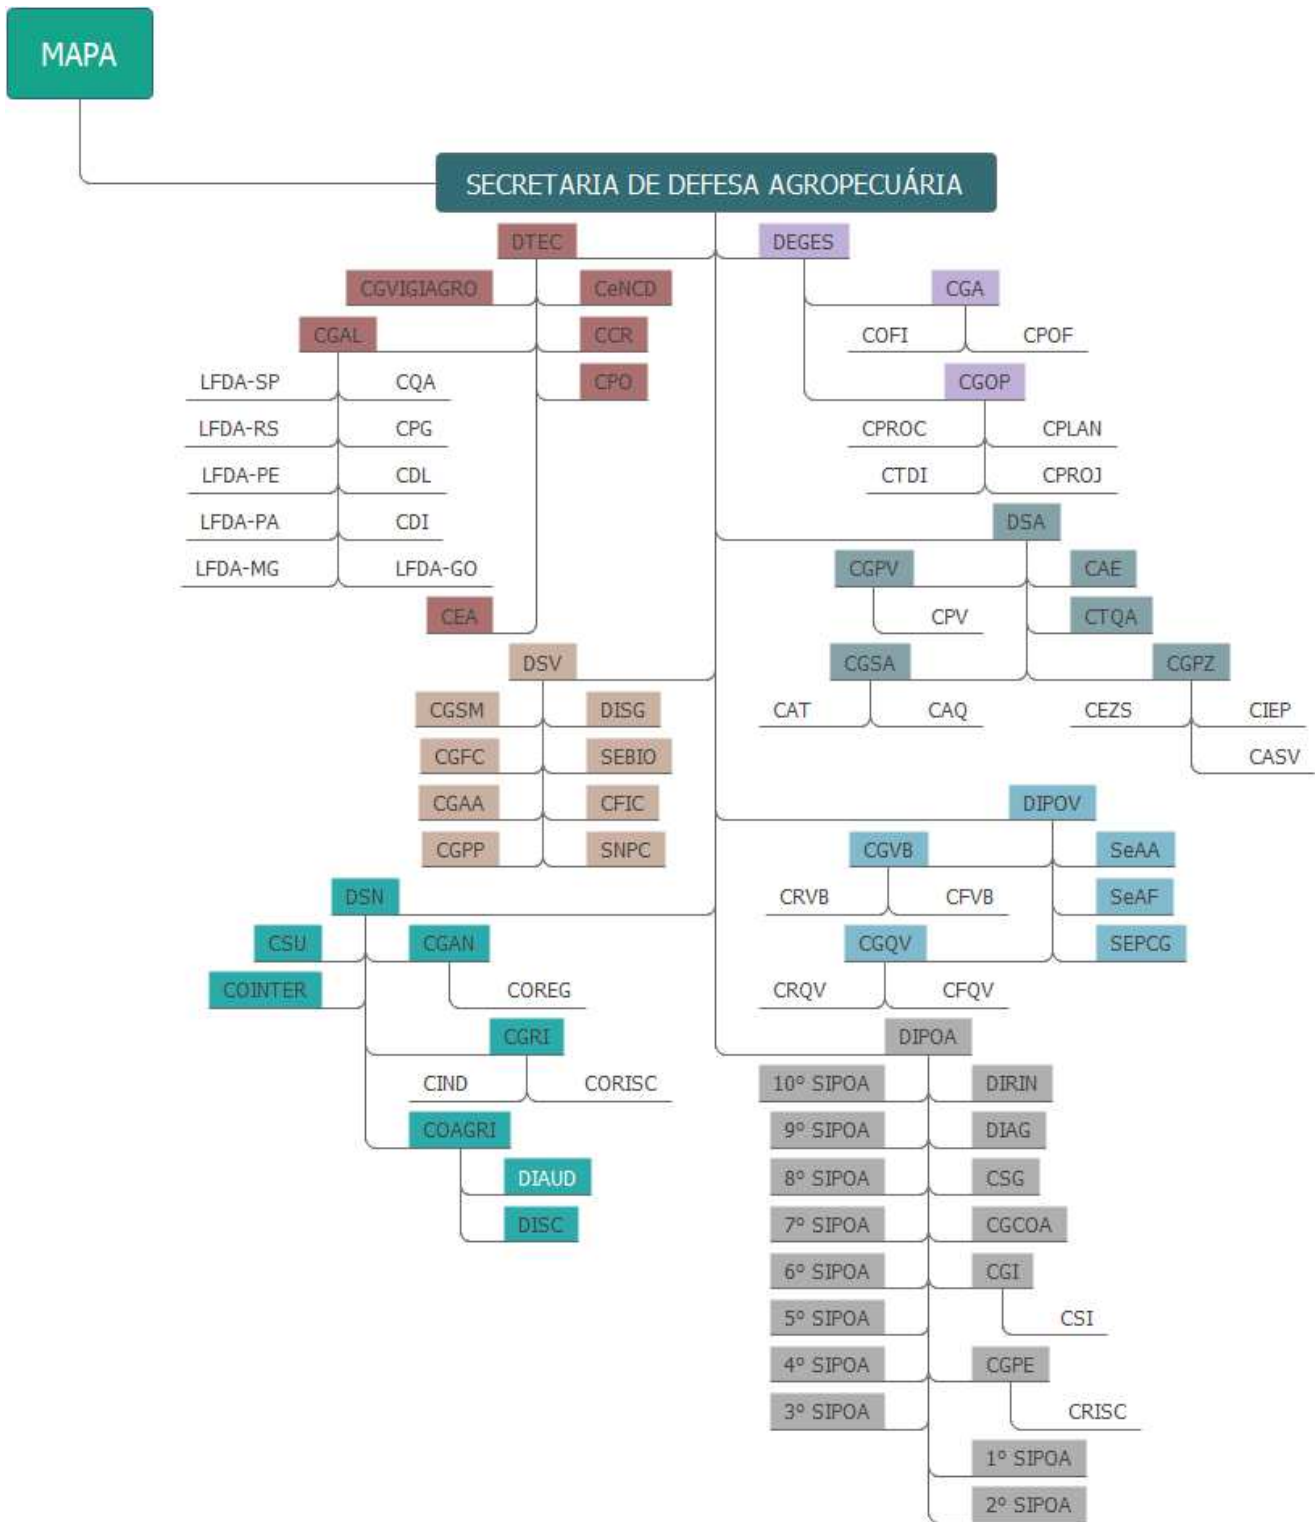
MAPA

SECRETARIA DE DEFESA AGROPECUÁRIA

DTEC
CGVIGIAGRO
CeNCD
CGAL
CCR
CPO
LFDA-SP
CQA
LFDA-RS
CPG
LFDA-PE
CDL
LFDA-PA
CDI
LFDA-MG
LFDA-GO
CEA

DEGES
CGA
COFI
CPOF
CGOP
CPROC
CPLAN
CTDI
CPROJ

DSA
CGPV
CAE
CPV
CTQA
CGSA
CGPZ
CAT
CAQ
CEZS
CIEP
CASV

DSV
CGSM
DISG
CGFC
SEBIO
CGAA
CFIC
CGPP
SNPC

DIPOV
CGVB
SeAA
CRVB
CFVB
SeAF
CGQV
SEPCG
CRQV
CFQV

DSN
CSU
CGAN
COINTER
COREG
CGRI
CIND
CORISC
COAGRI
DIAUD
DISC

DIPOA
10º SIPOA
DIRIN
9º SIPOA
DIAG
8º SIPOA
CSG
7º SIPOA
CGCOA
6º SIPOA
CGI
5º SIPOA
CSI
4º SIPOA
CGPE
3º SIPOA
CRISC
1º SIPOA
2º SIPOA